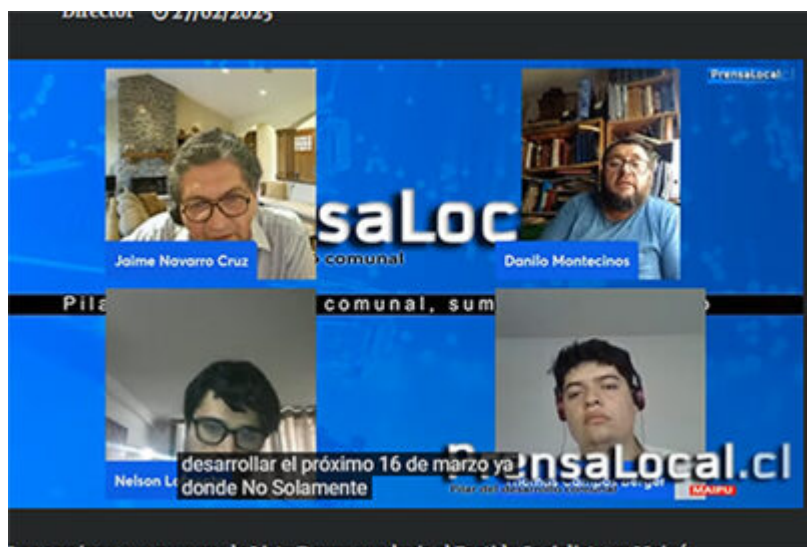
Director 27/02/2025

PrensaLocal

saLoc

Jaime Navarro Cruz

comunal

Danilo Montecinos

Pila comunal, sum

Nelson L

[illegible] Campos Berger

desarrollar el próximo 16 de marzo ya donde No Solamente

PrensaLocal.cl

Pilar del desarrollo comunal

MAIPU

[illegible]